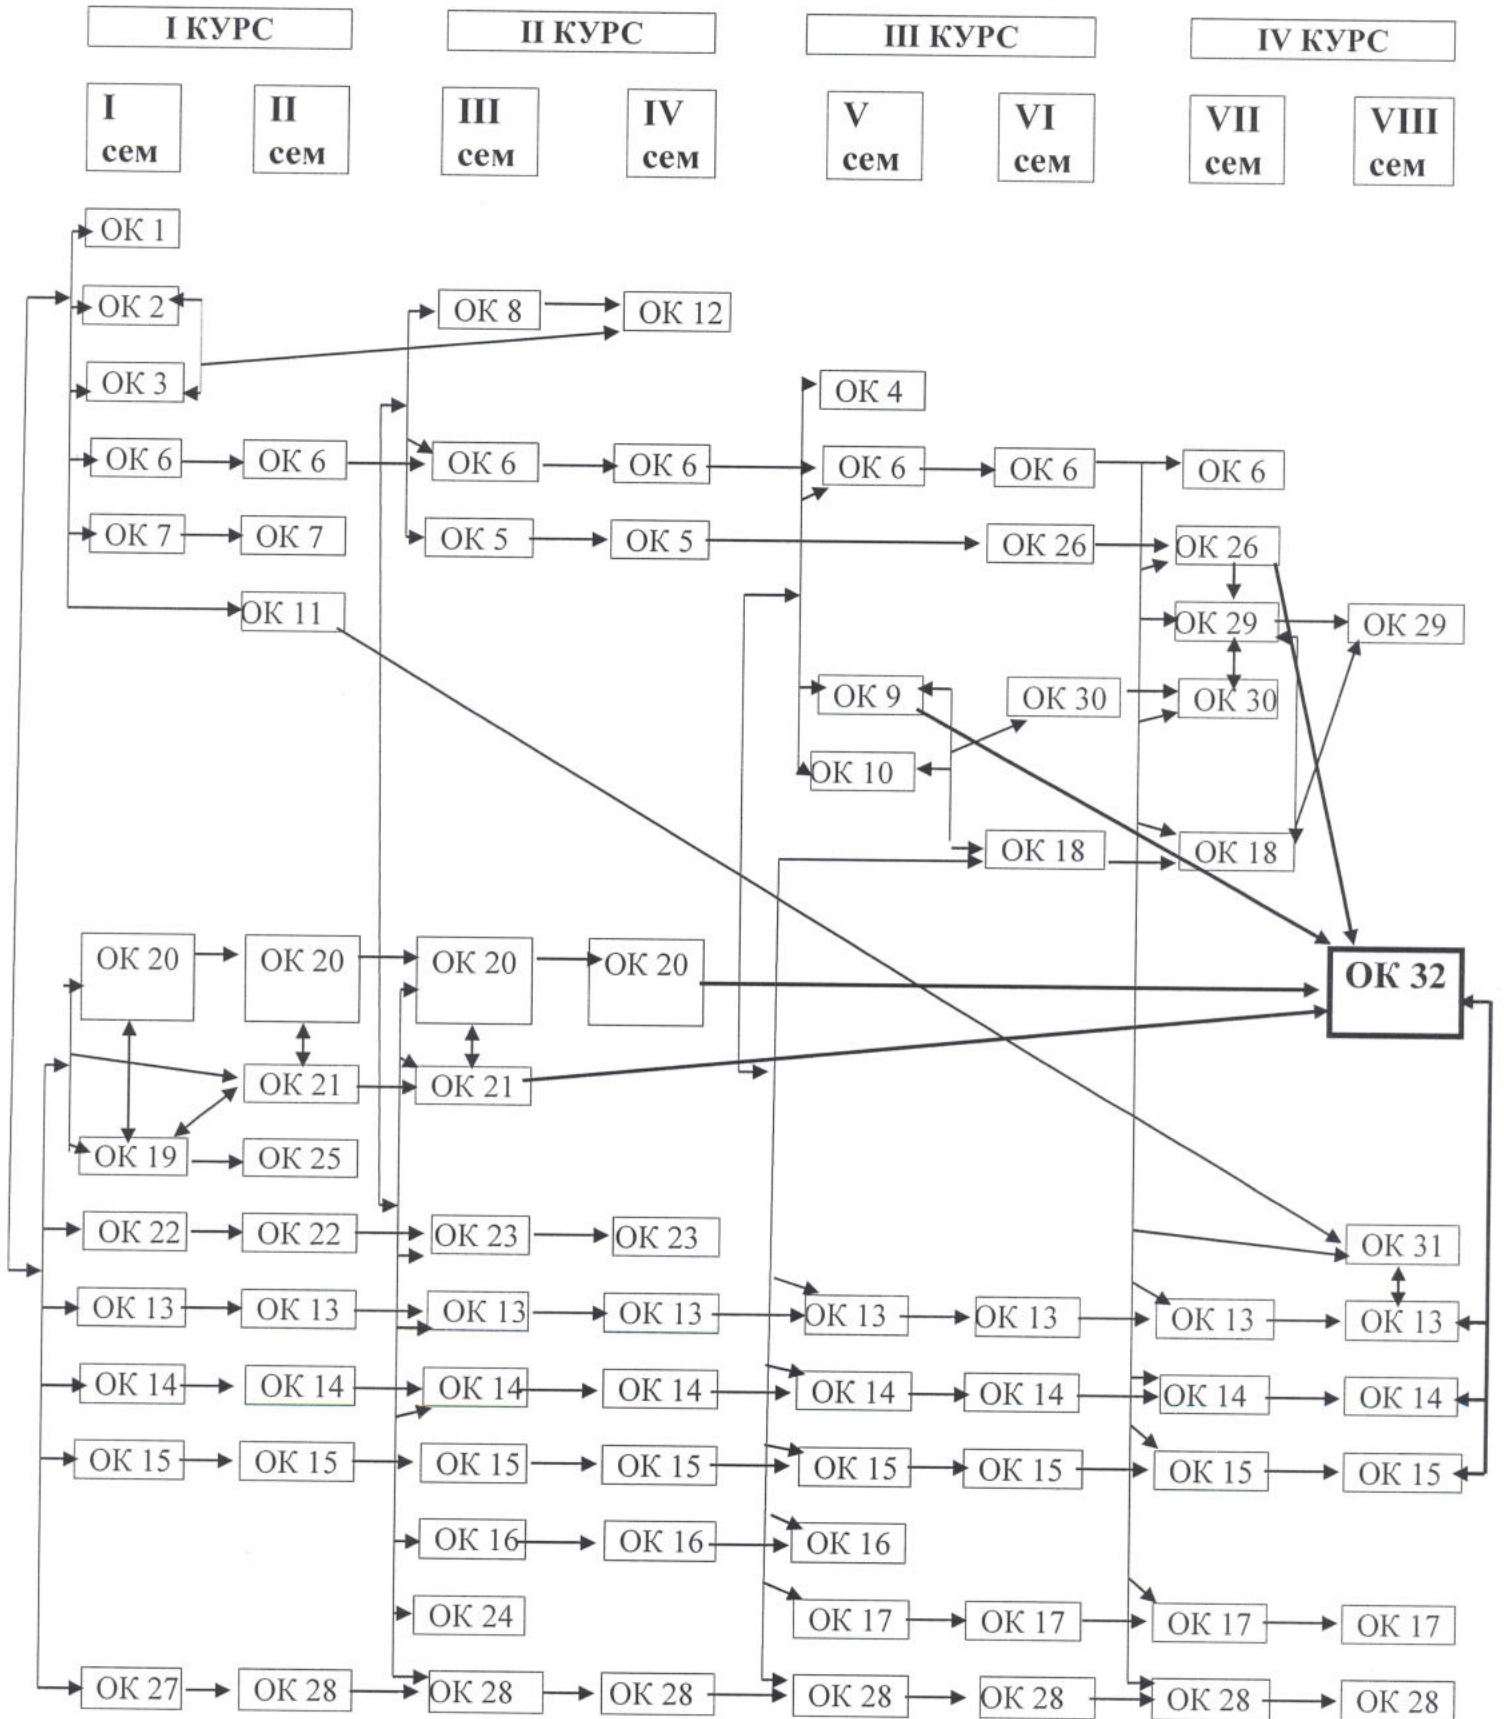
I КУРС
II КУРС
III КУРС
IV КУРС

I сем
II сем
III сем
IV сем
V сем
VI сем
VII сем
VIII сем

ОК 1
ОК 2
ОК 8
ОК 12
ОК 3
ОК 4
ОК 6
ОК 6
ОК 6
ОК 6
ОК 6
ОК 6
ОК 6
ОК 7
ОК 7
ОК 5
ОК 5
ОК 26
ОК 26
ОК 11
ОК 29
ОК 29
ОК 9
ОК 30
ОК 30
ОК 10
ОК 18
ОК 18
ОК 20
ОК 20
ОК 20
ОК 20
ОК 32
ОК 21
ОК 21
ОК 19
ОК 25
ОК 22
ОК 22
ОК 23
ОК 23
ОК 31
ОК 13
ОК 13
ОК 13
ОК 13
ОК 13
ОК 13
ОК 13
ОК 13
ОК 14
ОК 14
ОК 14
ОК 14
ОК 14
ОК 14
ОК 14
ОК 14
ОК 15
ОК 15
ОК 15
ОК 15
ОК 15
ОК 15
ОК 15
ОК 15
ОК 16
ОК 16
ОК 16
ОК 24
ОК 17
ОК 17
ОК 17
ОК 17
ОК 27
ОК 28
ОК 28
ОК 28
ОК 28
ОК 28
ОК 28
ОК 28